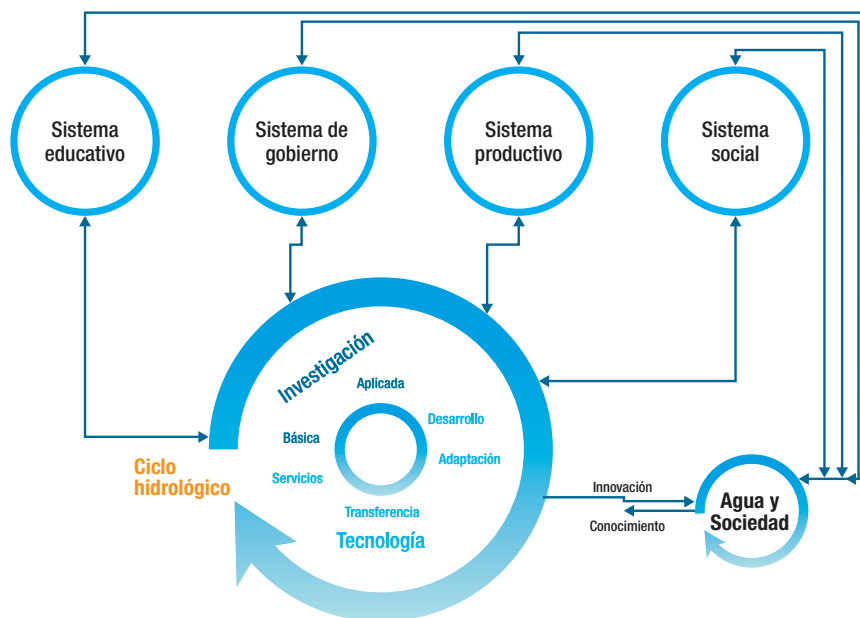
Sistema educativo

Sistema de gobierno

Sistema productivo

Sistema social

Investigación

Aplicada

Básica

Desarrollo

Adaptación

Servicios

Transferencia

Tecnología

Ciclo hidrológico

Innovación

Conocimiento

Agua y Sociedad